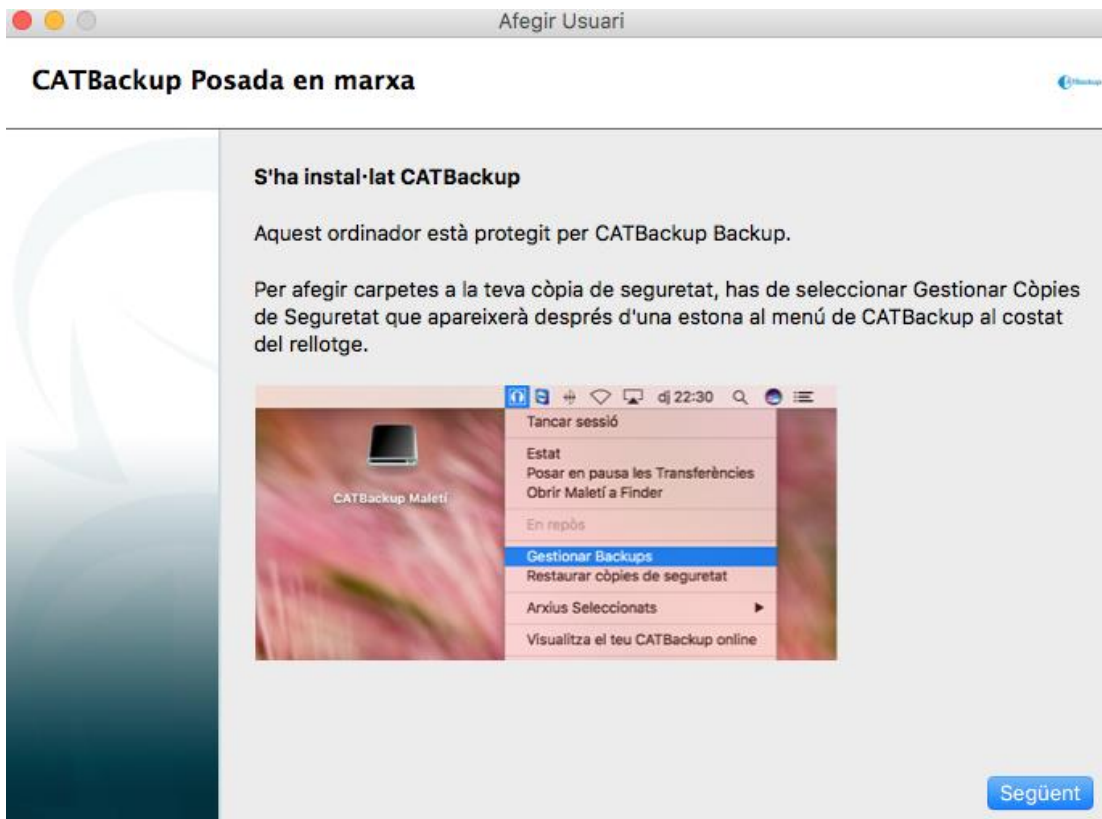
Afegir Usuari

CATBackup Posada en marxa

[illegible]

S'ha instal·lat CATBackup

Aquest ordinador està protegit per CATBackup Backup.

Per afegir carpetes a la teva còpia de seguretat, has de seleccionar Gestionar Còpies de Seguretat que apareixerà després d'una estona al menú de CATBackup al costat del rellotge.

dj 22:30

CATBackup Maletí

Tancar sessió

Estat
Posar en pausa les Transferències
Obrir Maletí a Finder

En repòs

Gestionar Backups
Restaurar còpies de seguretat

Arxius Seleccionats

Visualitza el teu CATBackup online

Següent